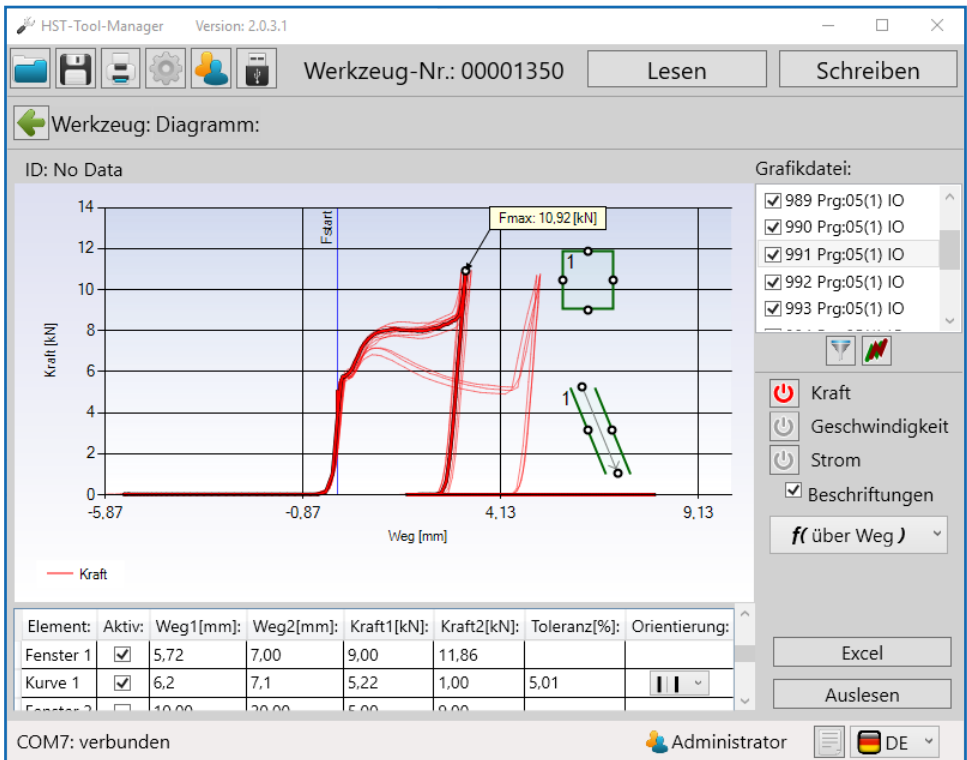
HST-Tool-Manager Version: 2.0.3.1

Werkzeug-Nr.: 00001350

Lesen

Schreiben

Werkzeug: Diagramm:

ID: No Data

Fmax: 10,92 [kN]

Fstart

14
12
10
8
6
4
2
0

Kraft [kN]

-5,87
-0,87
4,13
9,13

Weg [mm]

1
1

Kraft

Grafikdatei:

989 Prg:05(1) IO
990 Prg:05(1) IO
991 Prg:05(1) IO
992 Prg:05(1) IO
993 Prg:05(1) IO

Kraft
Geschwindigkeit
Strom
Beschriftungen

f( über Weg )

| Element: | Aktiv: | Weg1[mm]: | Weg2[mm]: | Kraft1[kN]: | Kraft2[kN]: | Toleranz[%]: | Orientierung: |
|---|---|---|---|---|---|---|---|
| Fenster 1 | ✓ | 5,72 | 7,00 | 9,00 | 11,86 | | |
| Kurve 1 | ✓ | 6,2 | 7,1 | 5,22 | 1,00 | 5,01 | |
| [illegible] | | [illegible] | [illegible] | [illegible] | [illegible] | | |

Excel

Auslesen

COM7: verbunden

Administrator

DE